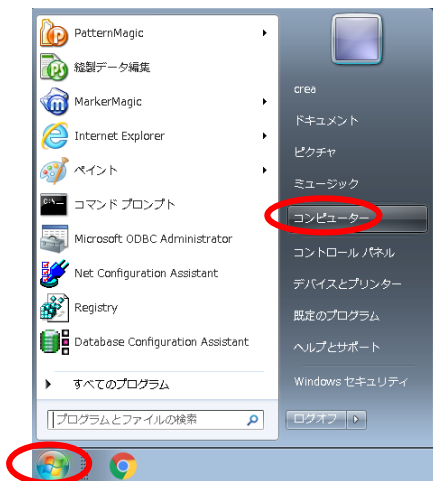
PatternMagic
縫製データ編集
MarkerMagic
Internet Explorer
ペイント
コマンド プロンプト
Microsoft ODBC Administrator
Net Configuration Assistant
Registry
Database Configuration Assistant
すべてのプログラム
プログラムとファイルの検索

crea
ドキュメント
ピクチャ
ミュージック
コンピューター
コントロール パネル
デバイスとプリンター
既定のプログラム
ヘルプとサポート
Windows セキュリティ
ログオフ